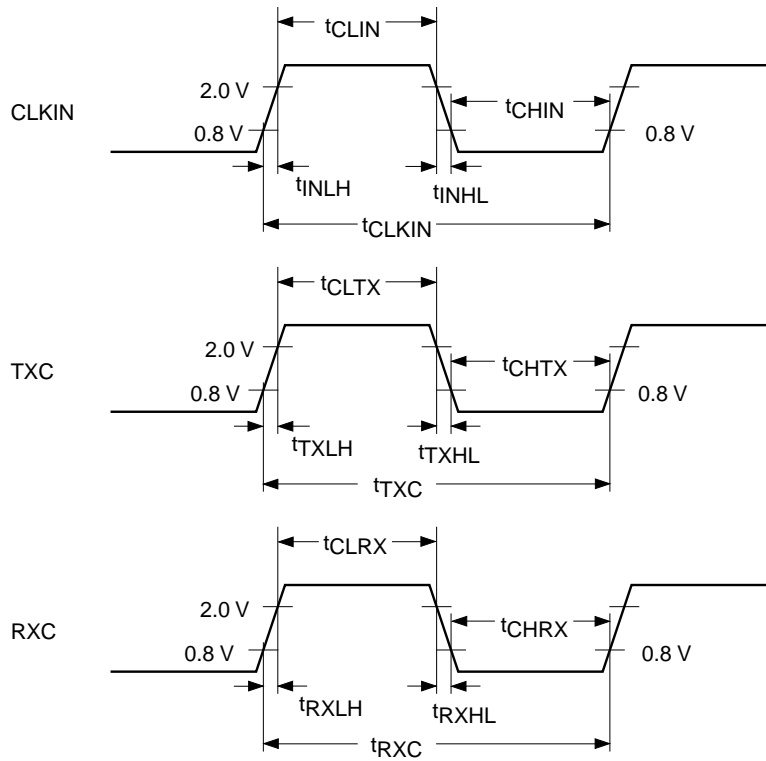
$t_{CLIN}$

2.0 V

CLKIN

0.8 V

$t_{CHIN}$

0.8 V

$t_{INLH}$

$t_{INHL}$

$t_{CLKIN}$

$t_{CLTX}$

2.0 V

TXC

0.8 V

$t_{CHTX}$

0.8 V

$t_{TXLH}$

$t_{TXHL}$

$t_{TXC}$

$t_{CLRX}$

2.0 V

RXC

0.8 V

$t_{CHRX}$

0.8 V

$t_{RXLH}$

$t_{RXHL}$

$t_{RXC}$